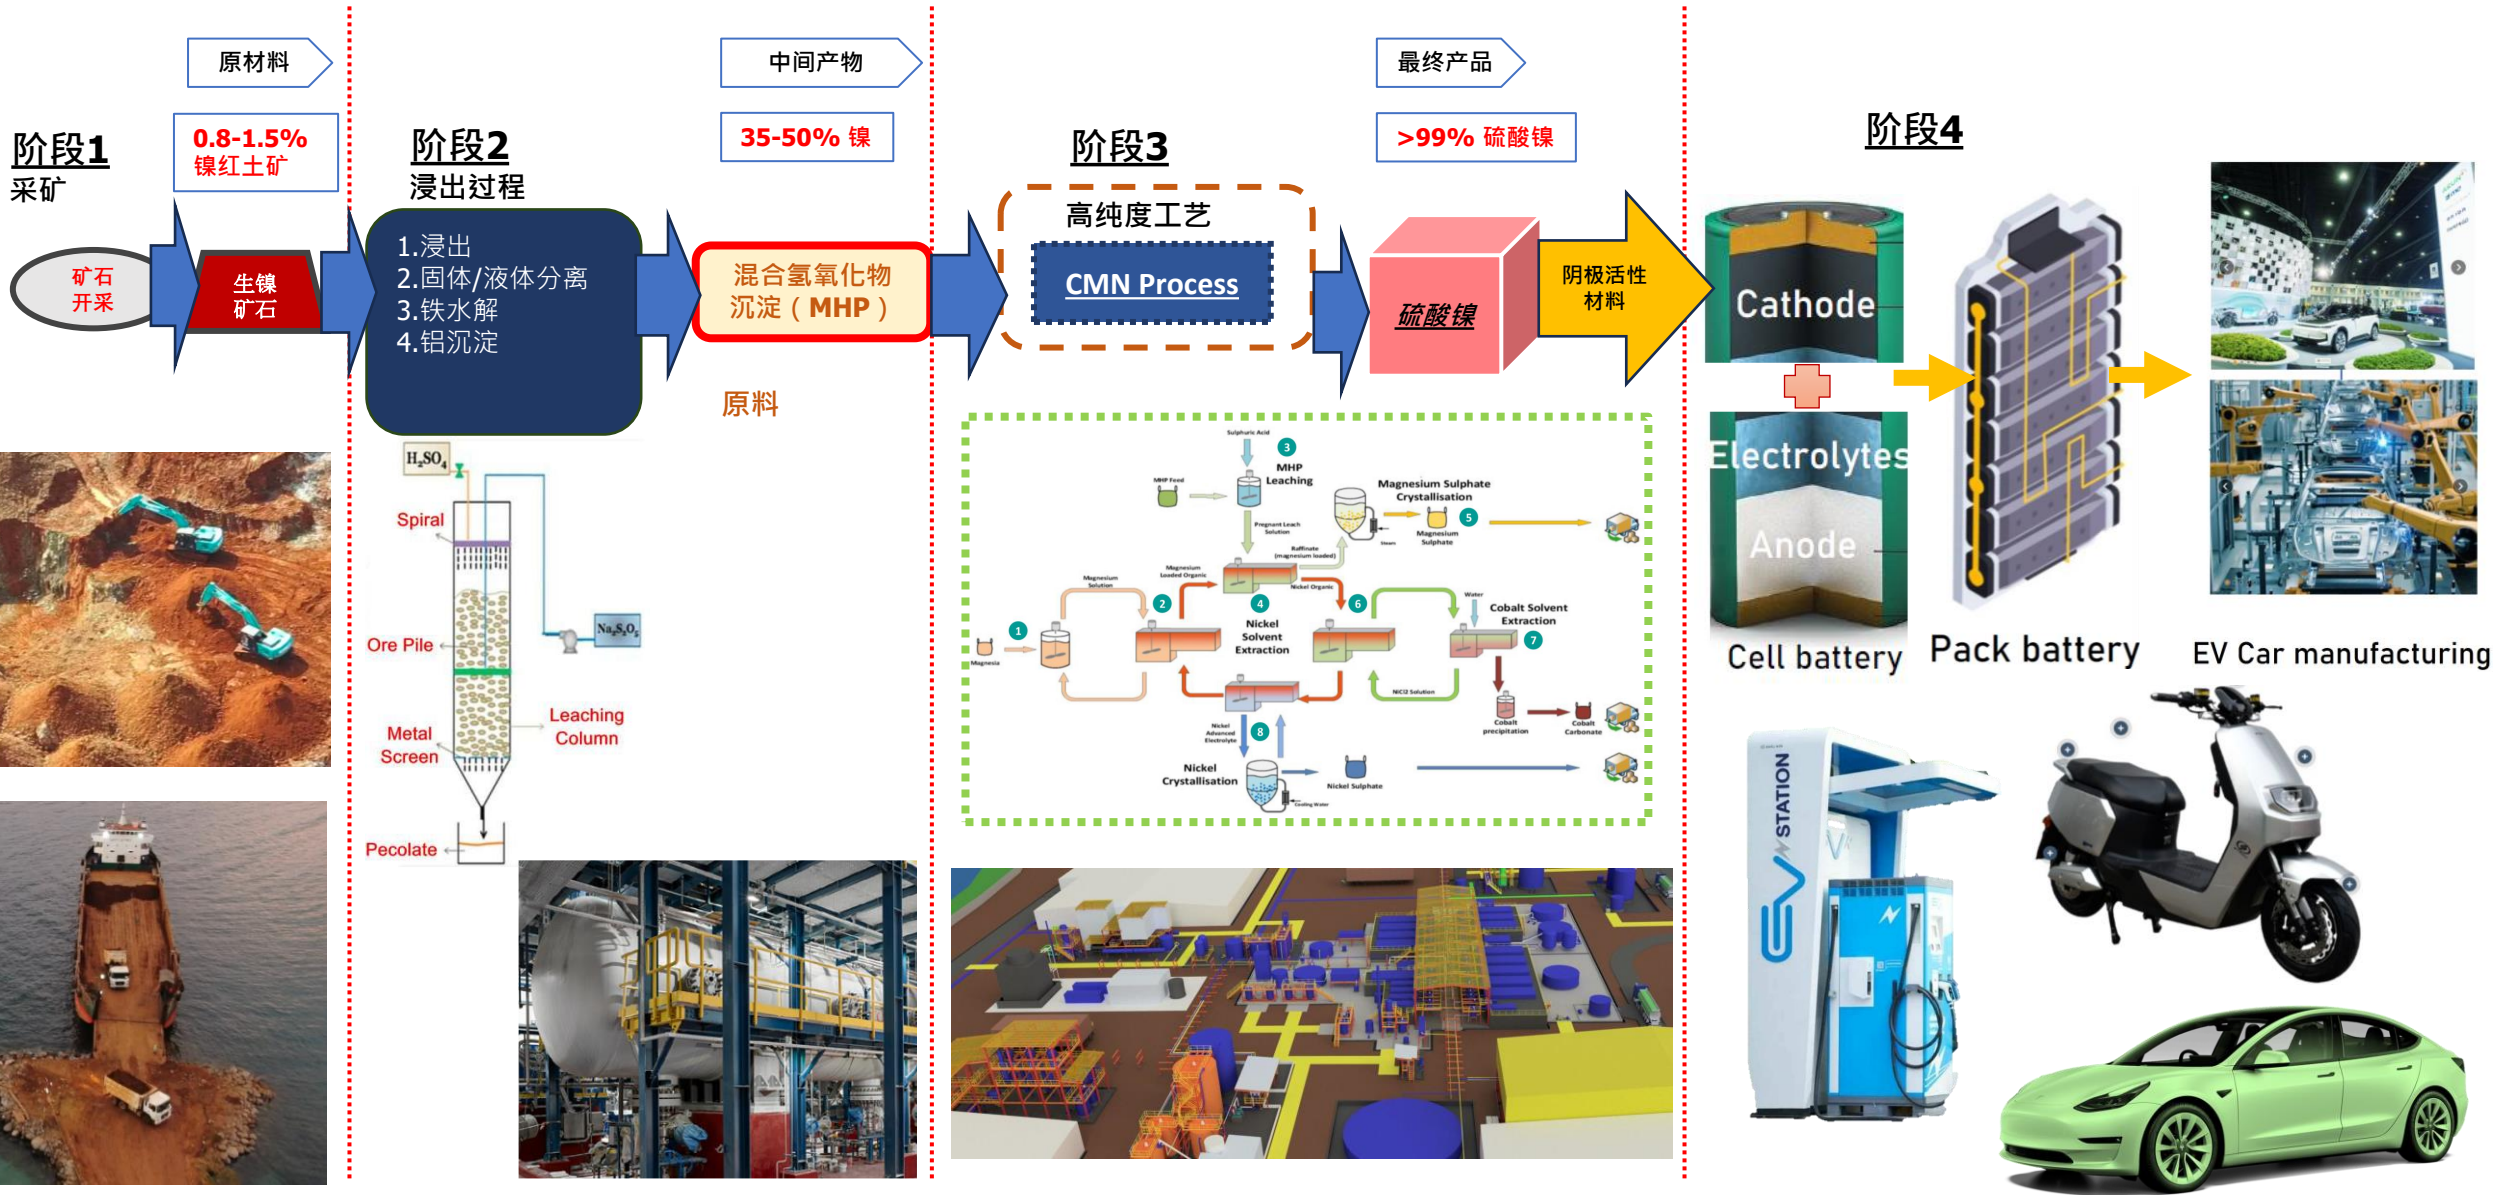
原材料

中间产物

最终产品

阶段1
采矿

0.8-1.5%
镍红土矿

阶段2
浸出过程

35-50% 镍

阶段3

>99% 硫酸镍

阶段4

矿石
开采

生镍
矿石

1.浸出
2.固体/液体分离
3.铁水解
4.铝沉淀

混合氢氧化物
沉淀（MHP）

高纯度工艺

CMN Process

硫酸镍

阴极活性
材料

Cathode

Electrolytes

Anode

Cell battery

Pack battery

EV Car manufacturing

原料

$H_2SO_4$

Spiral

Ore Pile

Metal Screen

Leaching Column

Pecolate

$Na_2S_2O_5$

Sulphuric Acid
3
MHP Leaching
MHP Feed
Magnesium Sulphate Crystallisation
Pregnant Leach Solution
Raffinate (magnesium loaded)
Magnesium Sulphate
5
Steam
Magnesium Loaded Organic
Magnesium Solution
Nickel Organic
2
4
6
Water
Cobalt Solvent Extraction
1
Magnesia
Nickel Solvent Extraction
7
NiCl2 Solution
Cobalt precipitation
Cobalt Carbonate
Nickel Advanced Electrolyte
8
Nickel Crystallisation
Nickel Sulphate
Cooling Water

EV STATION